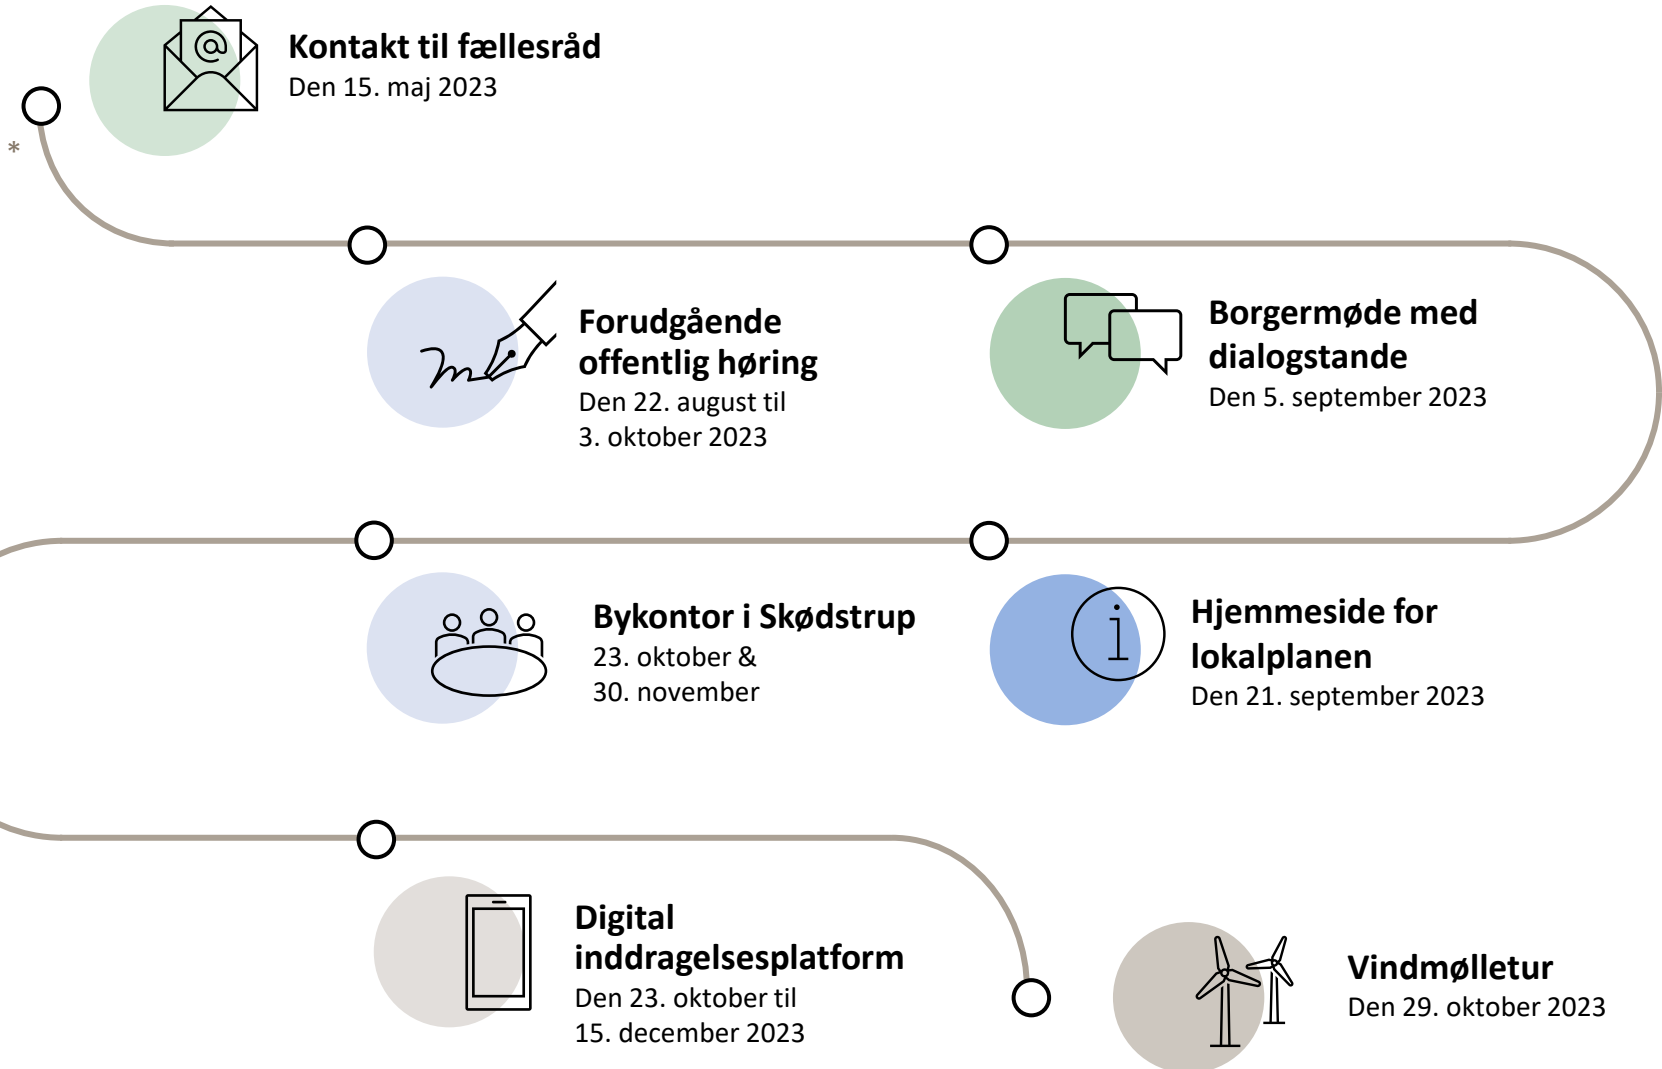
Kontakt til fællesråd
Den 15. maj 2023

*

Forudgående offentlig høring
Den 22. august til 3. oktober 2023

Borgermøde med dialogstande
Den 5. september 2023

Bykontor i Skødstrup
23. oktober & 30. november

Hjemmeside for lokalplanen
Den 21. september 2023

Digital inddragelsesplatform
Den 23. oktober til 15. december 2023

Vindmølletur
Den 29. oktober 2023